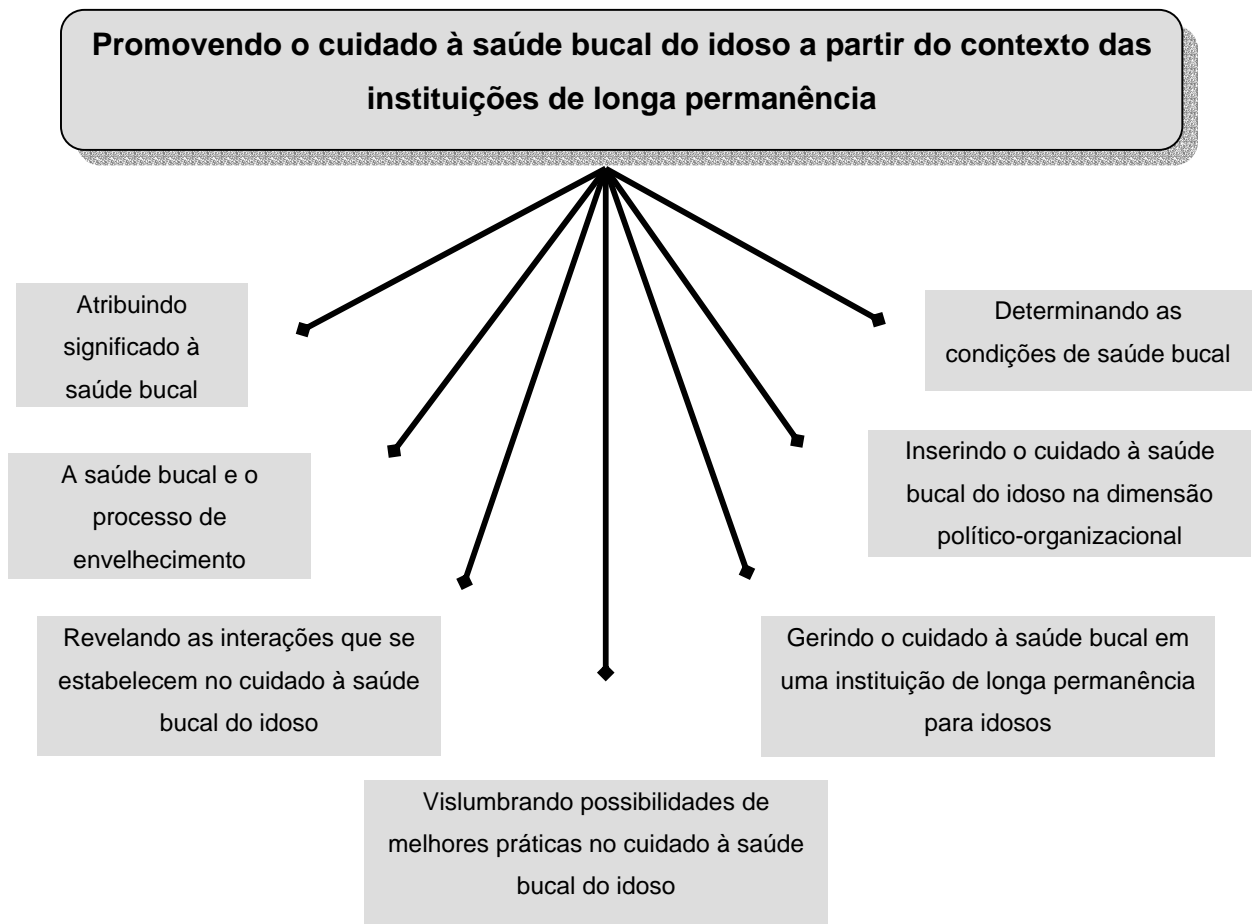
Promovendo o cuidado à saúde bucal do idoso a partir do contexto das instituições de longa permanência

Atribuindo significado à saúde bucal

Determinando as condições de saúde bucal

A saúde bucal e o processo de envelhecimento

Inserindo o cuidado à saúde bucal do idoso na dimensão político-organizacional

Revelando as interações que se estabelecem no cuidado à saúde bucal do idoso

Gerindo o cuidado à saúde bucal em uma instituição de longa permanência para idosos

Vislumbrando possibilidades de melhores práticas no cuidado à saúde bucal do idoso